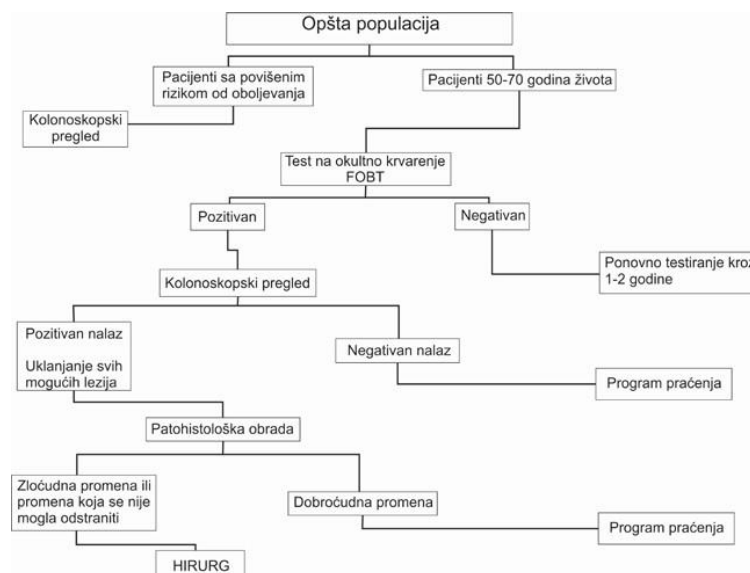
Opšta populacija

Pacijenti sa povišenim rizikom od oboljevanja

Pacijenti 50-70 godina života

Kolonoskopski pregled

Test na okultno krvarenje FOBT

Pozitivan

Negativan

Ponovno testiranje kro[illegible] 1-2 godine

Kolonoskopski pregled

Pozitivan nalaz

Uklanjanje svih mogućih lezija

Negativan nalaz

Program praćenja

Patohistološka obrada

Zloćudna promena ili promena koja se nije mogla odstraniti

Dobroćudna promena

Program praćenja

HIRURG